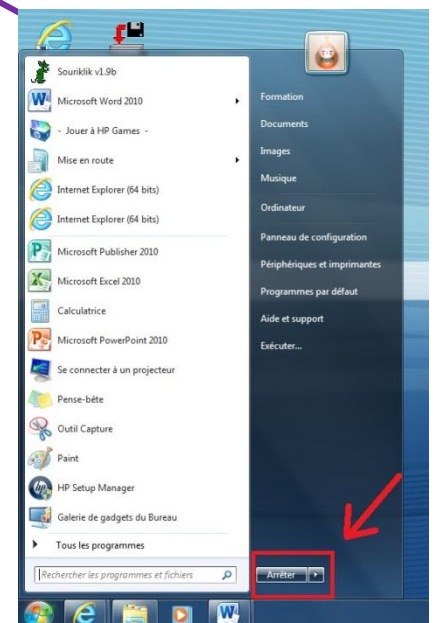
Souriklik v1.9b
Microsoft Word 2010
- Jouer à HP Games -
Mise en route
Internet Explorer (64 bits)
Internet Explorer (64 bits)
Microsoft Publisher 2010
Microsoft Excel 2010
Calculatrice
Microsoft PowerPoint 2010
Se connecter à un projecteur
Pense-bête
Outil Capture
Paint
HP Setup Manager
Galerie de gadgets du Bureau
Tous les programmes
Rechercher les programmes et fichiers

Formation
Documents
Images
Musique
Ordinateur
Panneau de configuration
Périphériques et imprimantes
Programmes par défaut
Aide et support
Exécuter...
Arrêter